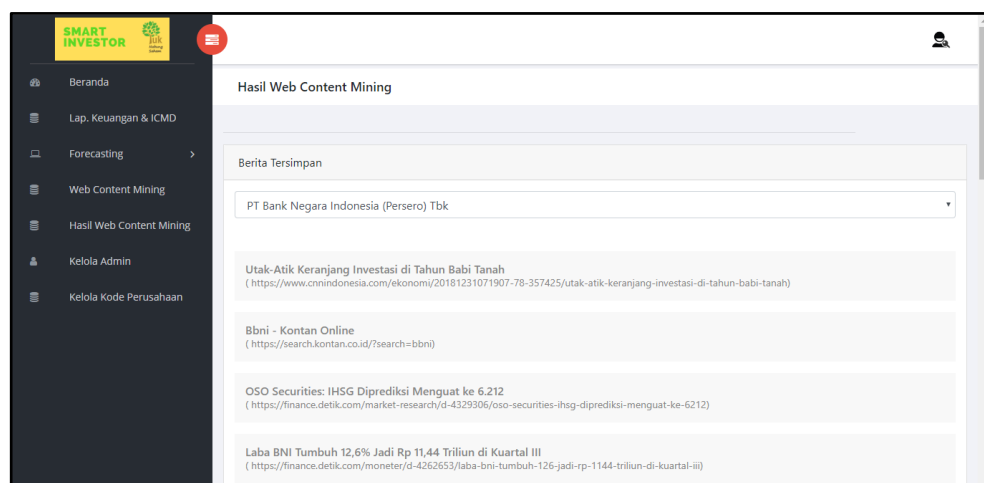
SMART INVESTOR

Beranda

Lap. Keuangan & ICMD

Forecasting >

Web Content Mining

Hasil Web Content Mining

Kelola Admin

Kelola Kode Perusahaan

Hasil Web Content Mining

Berita Tersimpan

PT Bank Negara Indonesia (Persero) Tbk

Utak-Atik Keranjang Investasi di Tahun Babi Tanah
( https://www.cnnindonesia.com/ekonomi/20181231071907-78-357425/utak-atik-keranjang-investasi-di-tahun-babi-tanah)

Bbni - Kontan Online
( https://search.kontan.co.id/?search=bbni)

OSO Securities: IHSG Diprediksi Menguat ke 6.212
( https://finance.detik.com/market-research/d-4329306/oso-securities-ihsg-diprediksi-menguat-ke-6212)

Laba BNI Tumbuh 12,6% Jadi Rp 11,44 Triliun di Kuartal III
( https://finance.detik.com/moneter/d-4262653/laba-bni-tumbuh-126-jadi-rp-1144-triliun-di-kuartal-iii)